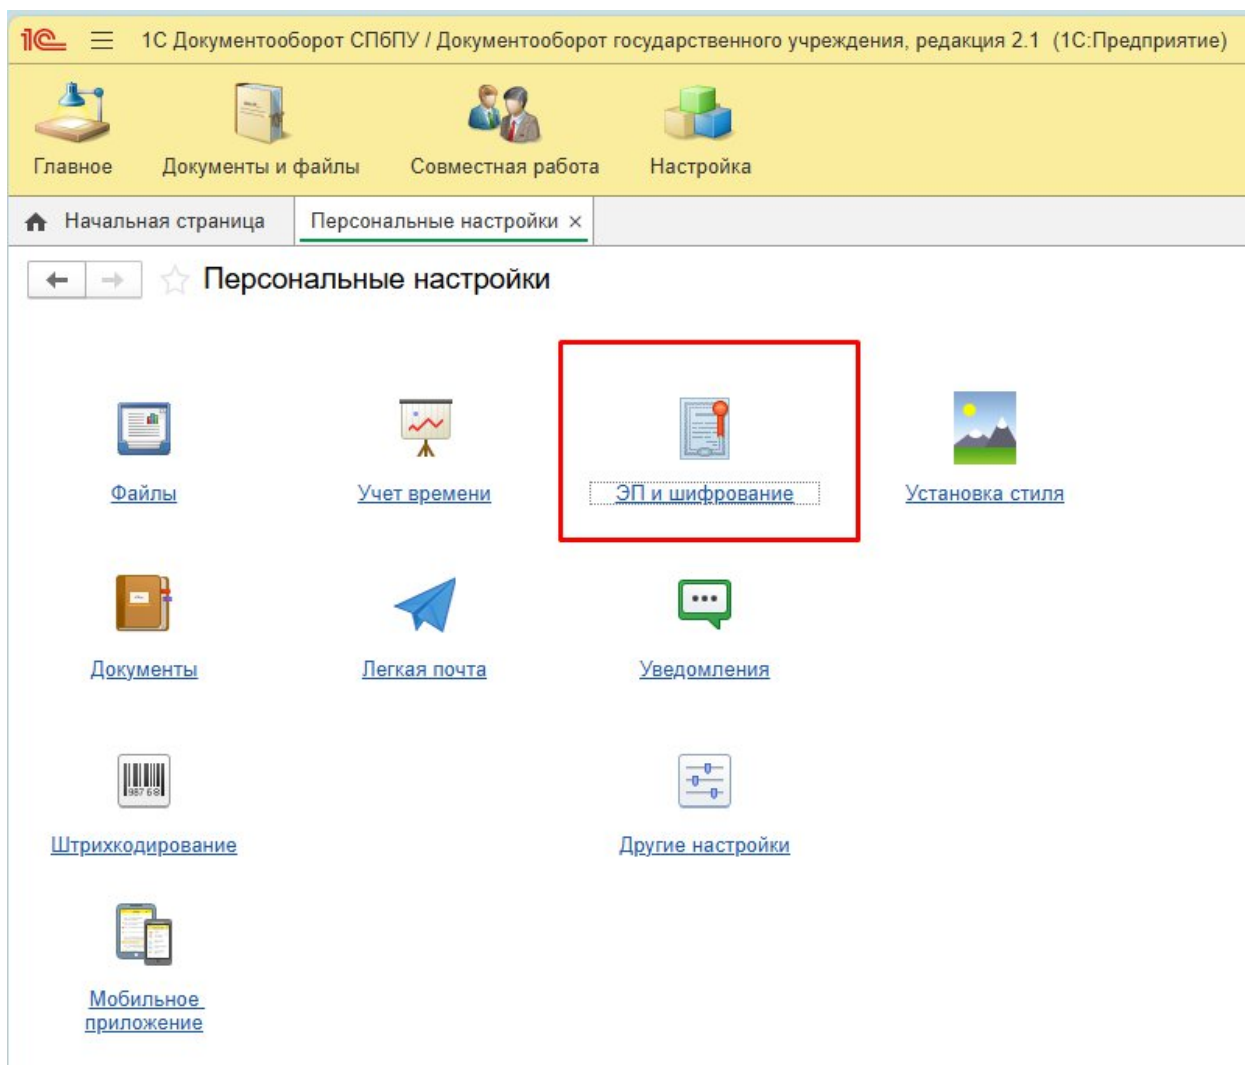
1С Документооборот СПбПУ / Документооборот государственного учреждения, редакция 2.1 (1С:Предприятие)

Главное
Документы и файлы
Совместная работа
Настройка

Начальная страница
Персональные настройки ×

Персональные настройки

Файлы
Учет времени
ЭП и шифрование
Установка стиля

Документы
Легкая почта
Уведомления

Штрихкодирование
Другие настройки

Мобильное приложение